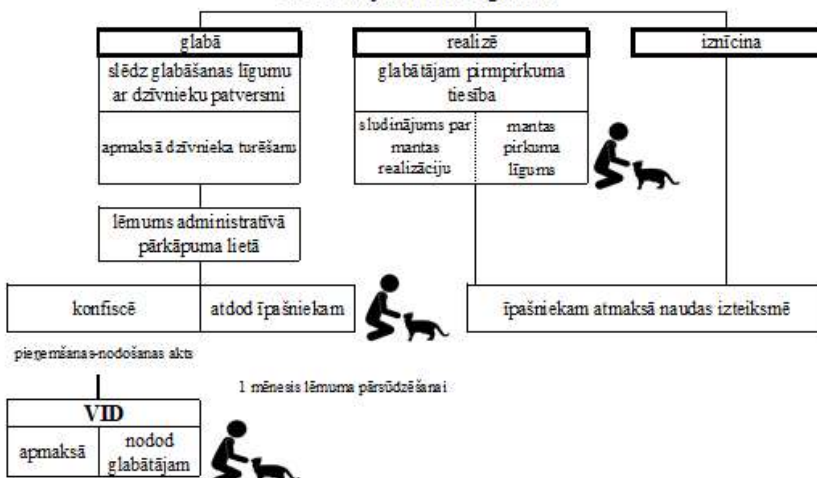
glabā

realizē

iznīcina

slēdz glabāšanas līgumu ar dzīvnieku patversmi

apmaksā dzīvnieka turēšanu

glabātājam pirmpirkuma tiesība

sludinājums par mantas realizāciju

mantas pirkuma līgums

lēmums administratīvā pārkāpuma lietā

konfiscē

atdod īpašniekam

īpašniekam atmaksā naudas izteiksmē

pieņemšanas-nodošanas akts

1 mēnesis lēmuma pārsūdzēšanai

VID

apmaksā

nodod glabātājam